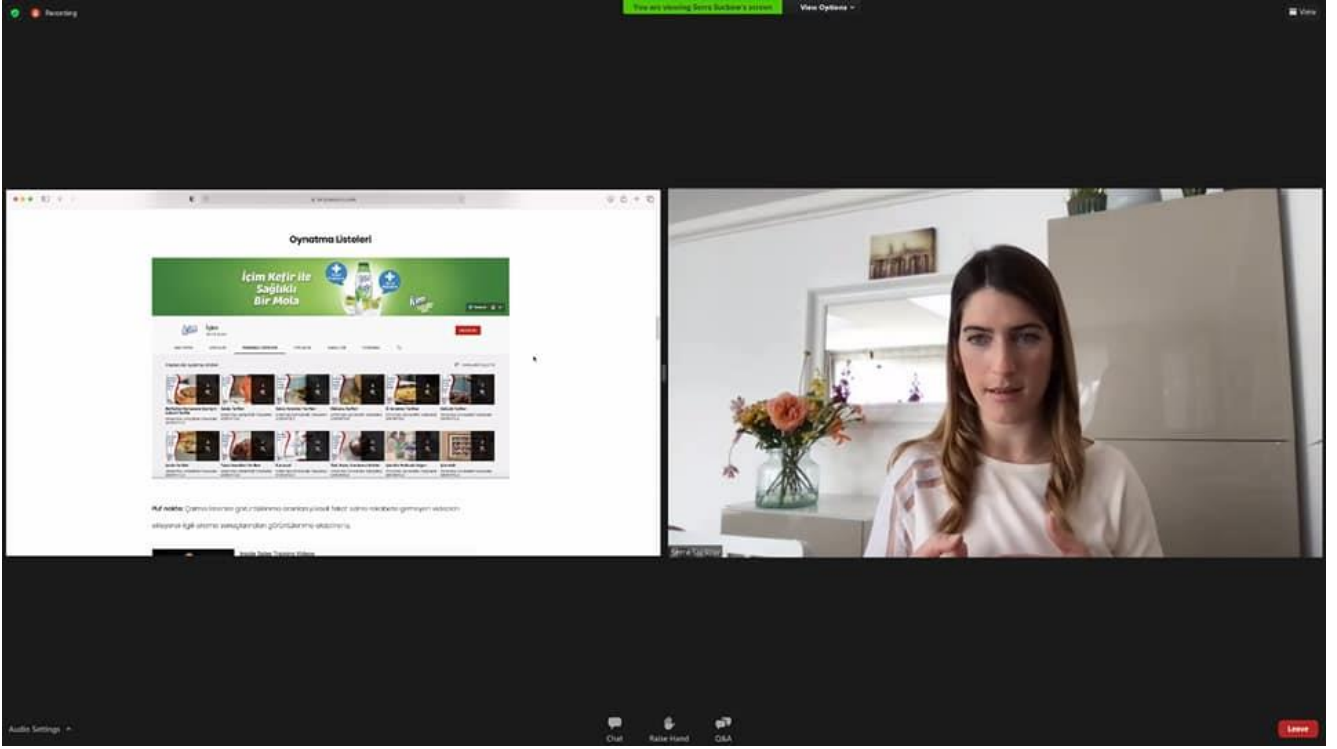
Recording

You are viewing Serra Sucbee's screen

View Options

View

Oynatma Listeleri

İçim Kefir ile Sağlıklı Bir Mola

İçim

Püf nokta: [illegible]

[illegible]

Inside Sales Training Videos

Serra Tuğ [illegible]

Audio Settings

Chat

Raise Hand

Q&A

Leave